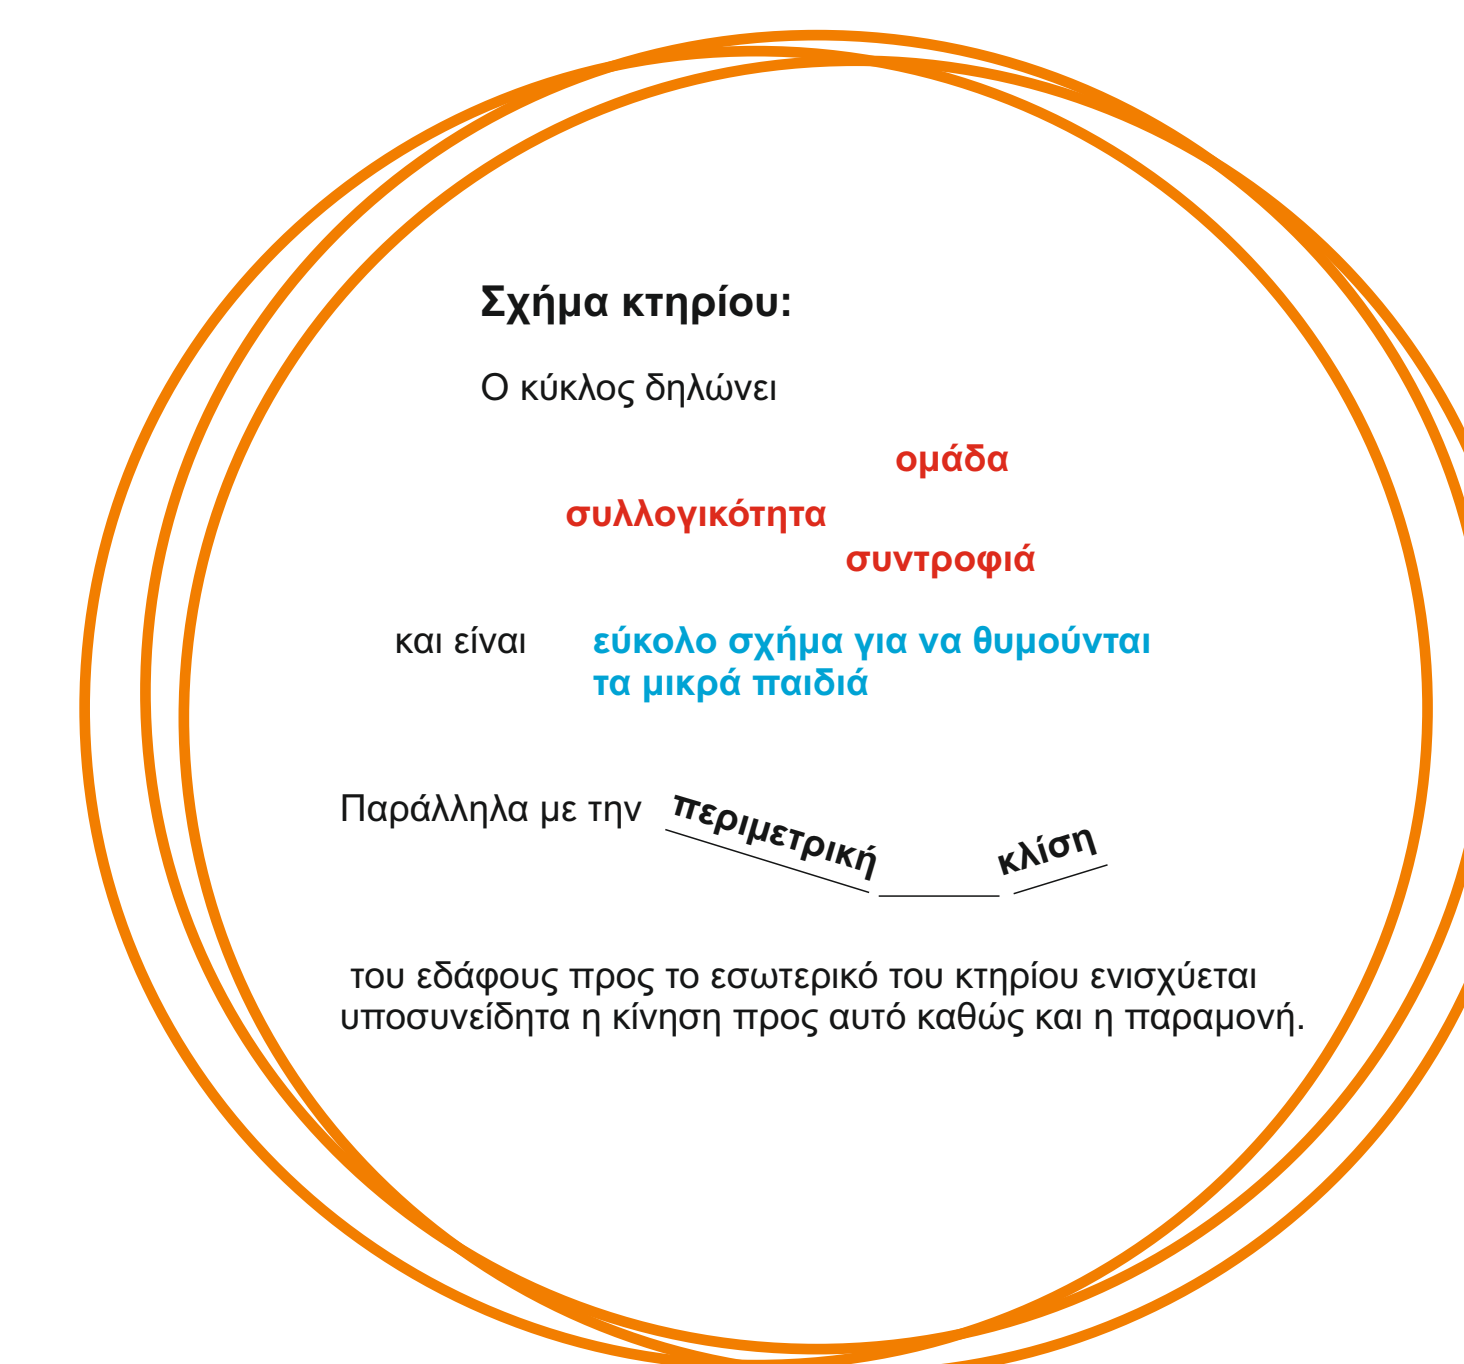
**Σχήμα κτηρίου:**

Ο κύκλος δηλώνει

ομάδα

συλλογικότητα

συντροφιά

και είναι εύκολο σχήμα για να θυμούνται τα μικρά παιδιά

Παράλληλα με την περιμετρική κλίση

του εδάφους προς το εσωτερικό του κτηρίου ενισχύεται υποσυνείδητα η κίνηση προς αυτό καθώς και η παραμονή.